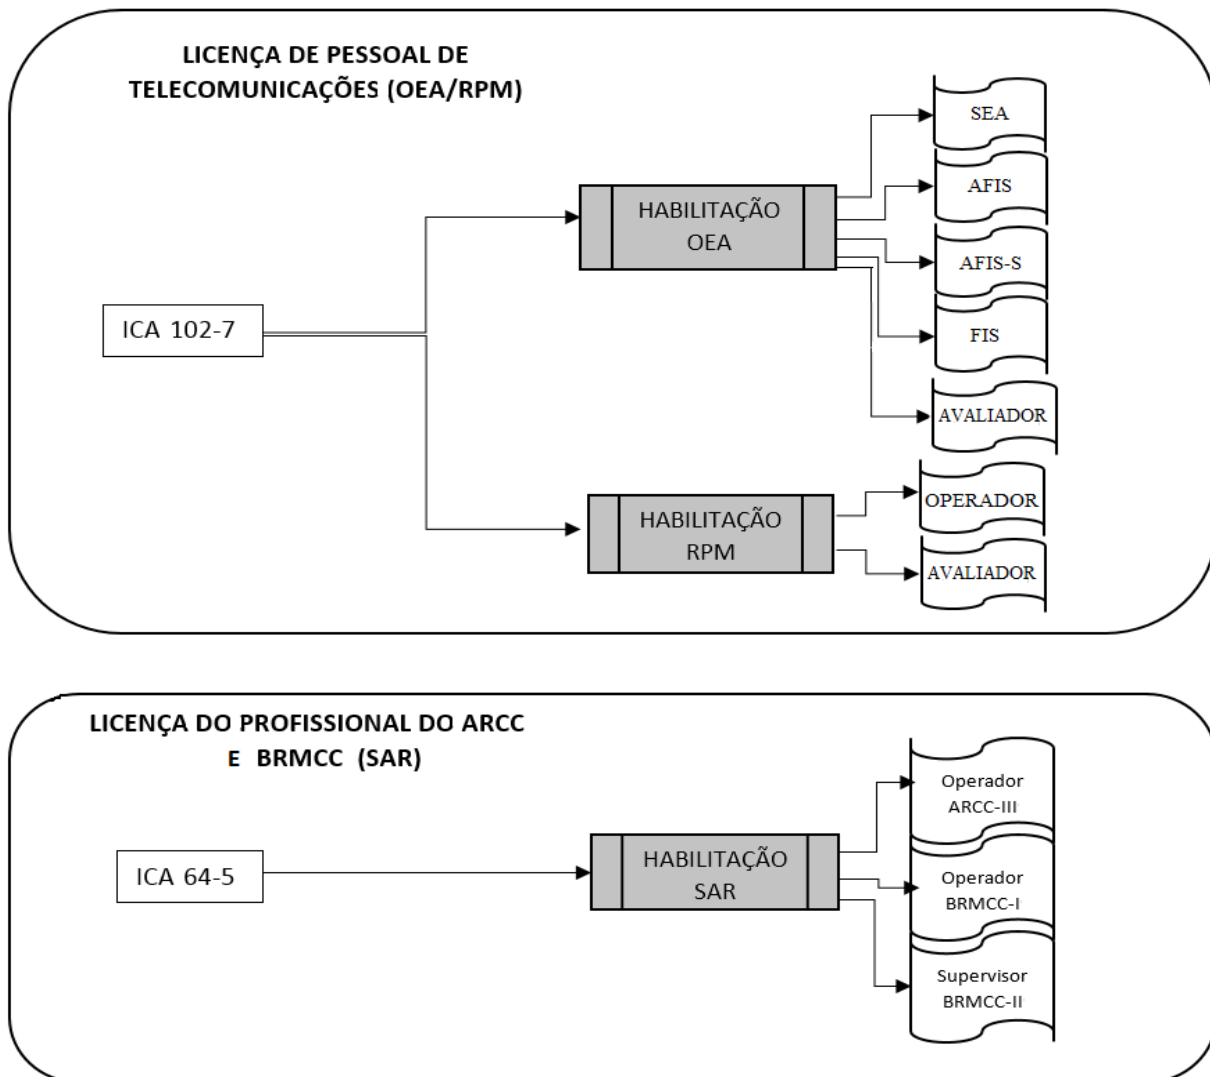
LICENÇA DE PESSOAL DE TELECOMUNICAÇÕES (OEA/RPM)

ICA 102-7

HABILITAÇÃO OEA

SEA

AFIS

AFIS-S

FIS

AVALIADOR

HABILITAÇÃO RPM

OPERADOR

AVALIADOR

LICENÇA DO PROFISSIONAL DO ARCC E BRMCC (SAR)

ICA 64-5

HABILITAÇÃO SAR

Operador ARCC-III

Operador BRMCC-I

Supervisor BRMCC-II